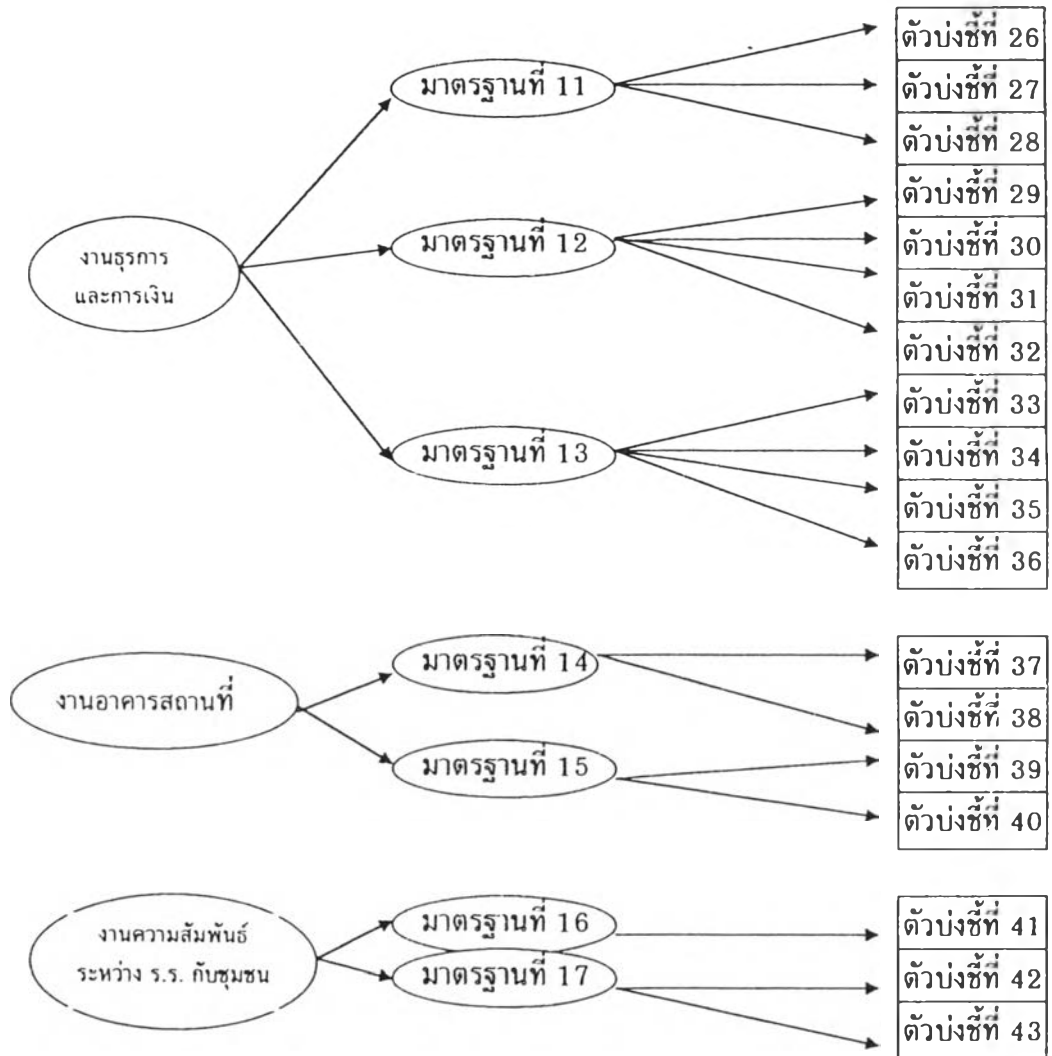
งานธุรการ และการเงิน

มาตรฐานที่ 11

ตัวบ่งชี้ที่ 26
ตัวบ่งชี้ที่ 27
ตัวบ่งชี้ที่ 28

มาตรฐานที่ 12

ตัวบ่งชี้ที่ 29
ตัวบ่งชี้ที่ 30
ตัวบ่งชี้ที่ 31
ตัวบ่งชี้ที่ 32

มาตรฐานที่ 13

ตัวบ่งชี้ที่ 33
ตัวบ่งชี้ที่ 34
ตัวบ่งชี้ที่ 35
ตัวบ่งชี้ที่ 36

งานอาคารสถานที่

มาตรฐานที่ 14

ตัวบ่งชี้ที่ 37
ตัวบ่งชี้ที่ 38

มาตรฐานที่ 15

ตัวบ่งชี้ที่ 39
ตัวบ่งชี้ที่ 40

งานความสัมพันธ์ ระหว่าง ร.ร. กับชุมชน

มาตรฐานที่ 16

ตัวบ่งชี้ที่ 41

มาตรฐานที่ 17

ตัวบ่งชี้ที่ 42
ตัวบ่งชี้ที่ 43